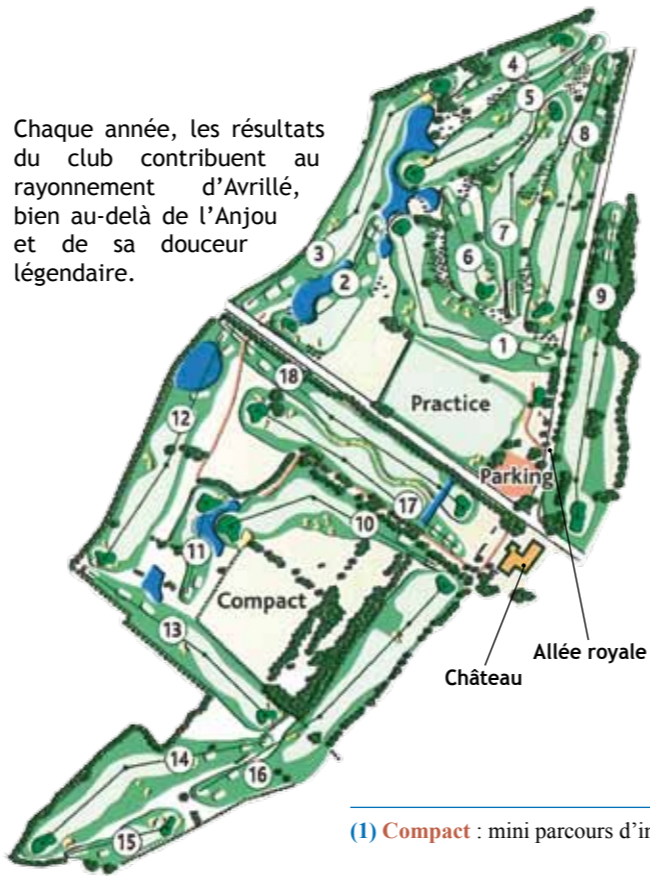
Chaque année, les résultats du club contribuent au rayonnement d'Avrillé, bien au-delà de l'Anjou et de sa douceur légendaire.

4
5
8
7
6
3
2
9
1
18
Practice
12
Parking
17
10
11
Compact
13
Allée royale
Château
14
16
15

(1) Compact : mini parcours d'i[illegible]